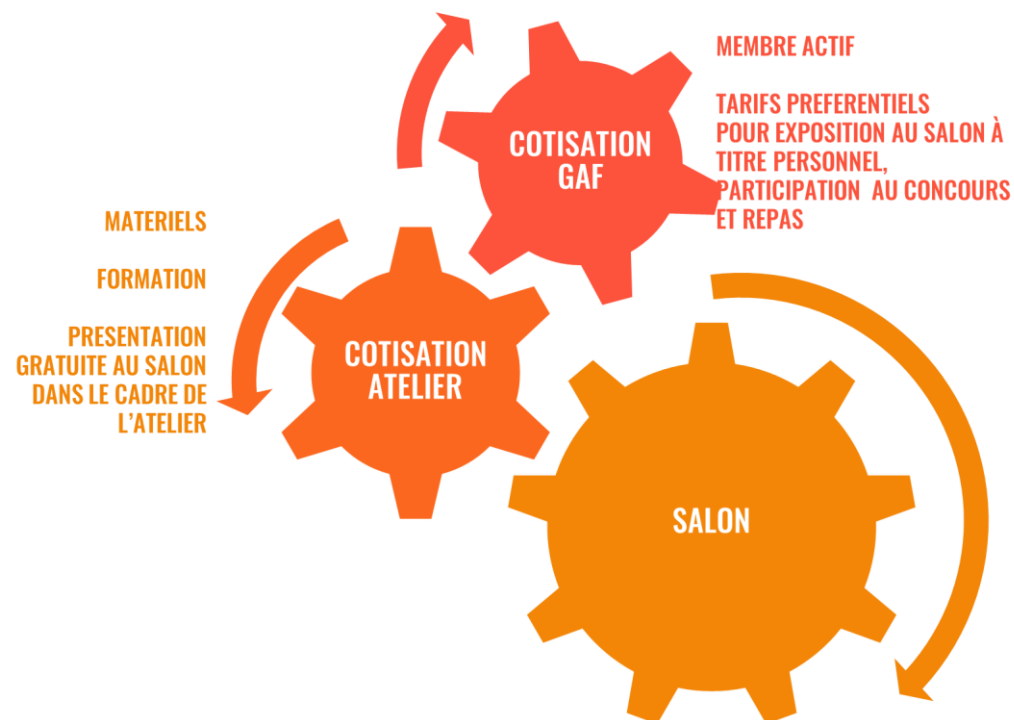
COTISATION GAF

MEMBRE ACTIF

TARIFS PREFERENTIELS POUR EXPOSITION AU SALON À TITRE PERSONNEL, PARTICIPATION AU CONCOURS ET REPAS

MATERIELS

FORMATION

PRESENTATION GRATUITE AU SALON DANS LE CADRE DE L'ATELIER

COTISATION ATELIER

SALON